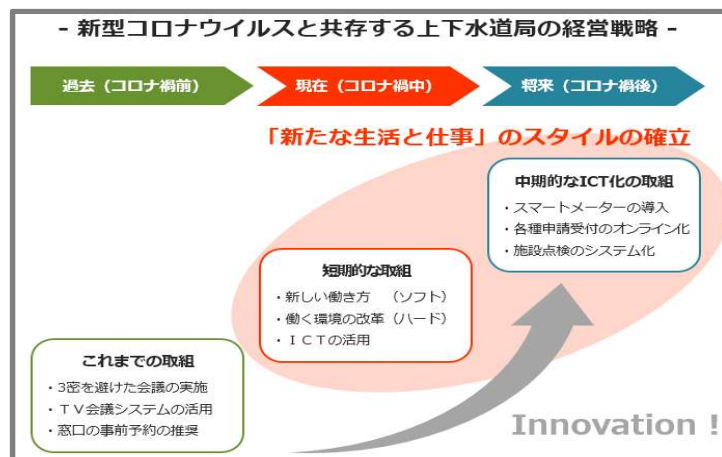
- 新型コロナウイルスと共存する上下水道局の経営戦略 -

過去（コロナ禍前）

現在（コロナ禍中）

将来（コロナ禍後）

「新たな生活と仕事」のスタイルの確立

中期的なICT化の取組
・スマートメーターの導入
・各種申請受付のオンライン化
・施設点検のシステム化

短期的な取組
・新しい働き方　（ソフト）
・働く環境の改革（ハード）
・ＩＣＴの活用

これまでの取組
・3密を避けた会議の実施
・ＴＶ会議システムの活用
・窓口の事前予約の推奨

Innovation !